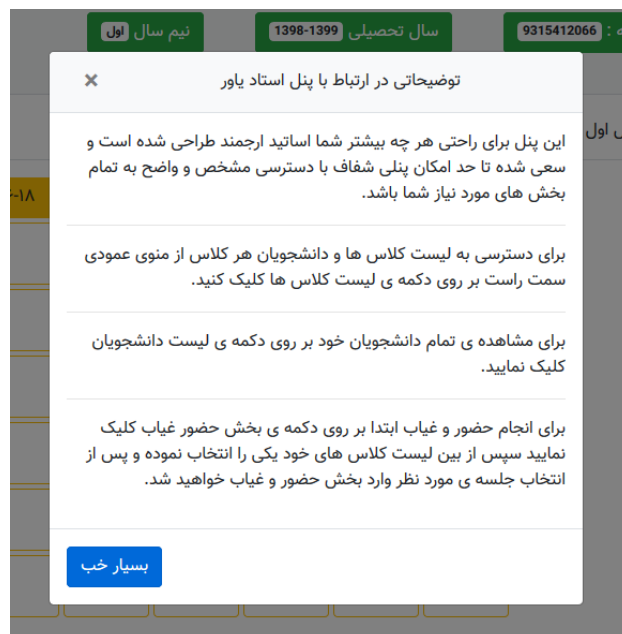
9315412066 : ه

سال تحصیلی 1398-1399

نیم سال اول

توضیحاتی در ارتباط با پنل استاد یاور

×

این پنل برای راحتی هر چه بیشتر شما اساتید ارجمند طراحی شده است و سعی شده تا حد امکان پنلی شفاف با دسترسی مشخص و واضح به تمام بخش های مورد نیاز شما باشد.

برای دسترسی به لیست کلاس ها و دانشجویان هر کلاس از منوی عمودی سمت راست بر روی دکمه ی لیست کلاس ها کلیک کنید.

برای مشاهده ی تمام دانشجویان خود بر روی دکمه ی لیست دانشجویان کلیک نمایید.

برای انجام حضور و غیاب ابتدا بر روی دکمه ی بخش حضور غیاب کلیک نمایید سپس از بین لیست کلاس های خود یکی را انتخاب نموده و پس از انتخاب جلسه ی مورد نظر وارد بخش حضور و غیاب خواهید شد.

بسیار خب

ل اول

-۱۸